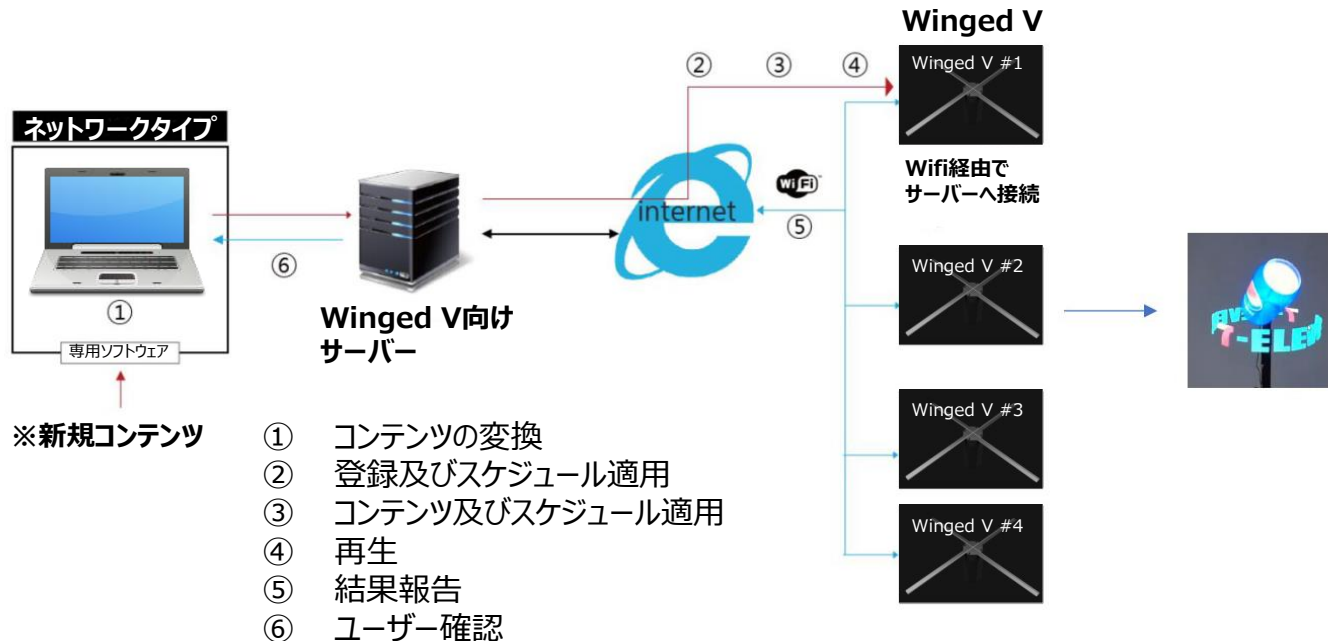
ネットワークタイプ

①

専用ソフトウェア

※新規コンテンツ

⑥

Winged V向け
サーバー

②　③　④

internet

WiFi

⑤

Winged V

Winged V #1

Wifi経由で
サーバーへ接続

Winged V #2

Winged V #3

Winged V #4

T-ELE

① コンテンツの変換
② 登録及びスケジュール適用
③ コンテンツ及びスケジュール適用
④ 再生
⑤ 結果報告
⑥ ユーザー確認